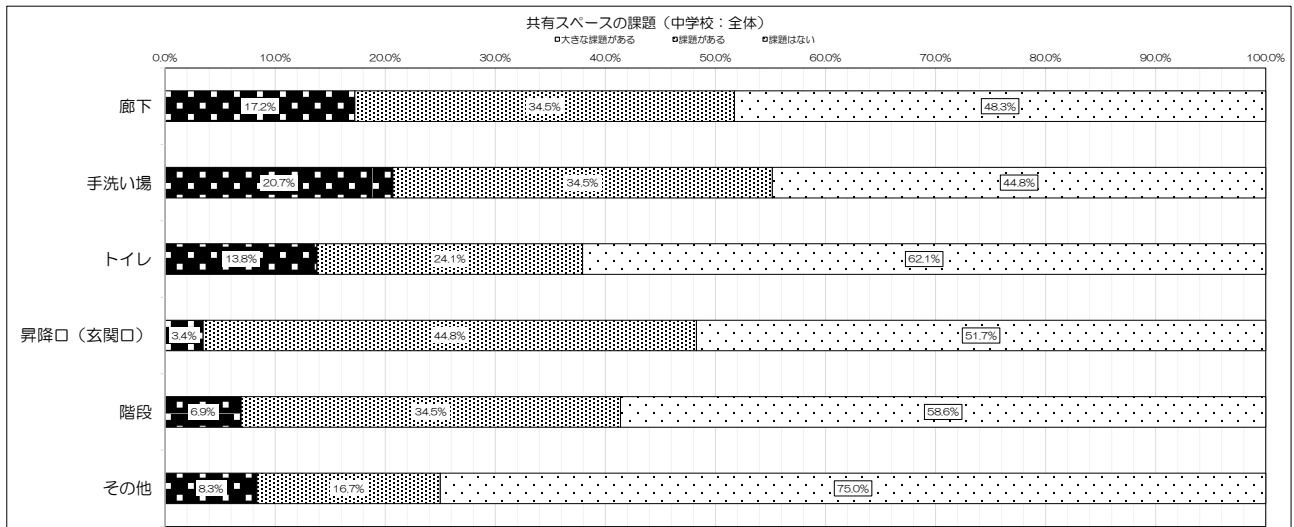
共有スペースの課題（中学校：全体）

大きな課題がある　課題がある　課題はない

0.0% 10.0% 20.0% 30.0% 40.0% 50.0% 60.0% 70.0% 80.0% 90.0% 100.0%

| | 大きな課題がある | 課題がある | 課題はない |
|---|---|---|---|
| 廊下 | 17.2% | 34.5% | 48.3% |
| 手洗い場 | 20.7% | 34.5% | 44.8% |
| トイレ | 13.8% | 24.1% | 62.1% |
| 昇降口（玄関口） | 3.4% | 44.8% | 51.7% |
| 階段 | 6.9% | 34.5% | 58.6% |
| その他 | 8.3% | 16.7% | 75.0% |